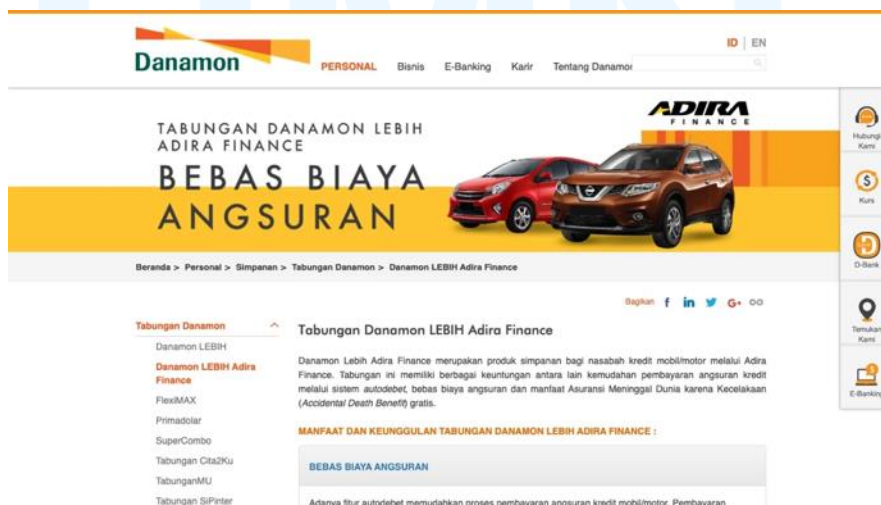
Danamon

PERSONAL Bisnis E-Banking Karir Tentang Danamo

ID | EN

ADIRA FINANCE

TABUNGAN DANAMON LEBIH ADIRA FINANCE

BEBAS BIAYA ANGSURAN

Hubungi Kami

Kurs

D-Bank

Temukan Kami

E-Banking

Beranda > Personal > Simpanan > Tabungan Danamon > Danamon LEBIH Adira Finance

Bagikan f in G+

Tabungan Danamon

Danamon LEBIH

Danamon LEBIH Adira Finance

FlexiMAX

Primadolar

SuperCombo

Tabungan Cita2Ku

TabunganMU

Tabungan SiPinter

Tabungan Danamon LEBIH Adira Finance

Danamon Lebih Adira Finance merupakan produk simpanan bagi nasabah kredit mobil/motor melalui Adira Finance. Tabungan ini memiliki berbagai keuntungan antara lain kemudahan pembayaran angsuran kredit melalui sistem *autodebet*, bebas biaya angsuran dan manfaat Asuransi Meninggal Dunia karena Kecelakaan (*Accidental Death Benefit*) gratis.

MANFAAT DAN KEUNGGULAN TABUNGAN DANAMON LEBIH ADIRA FINANCE :

BEBAS BIAYA ANGSURAN

Adanya fitur autodebet memudahkan proses pembayaran angsuran kredit mobil/motor. Pembayaran